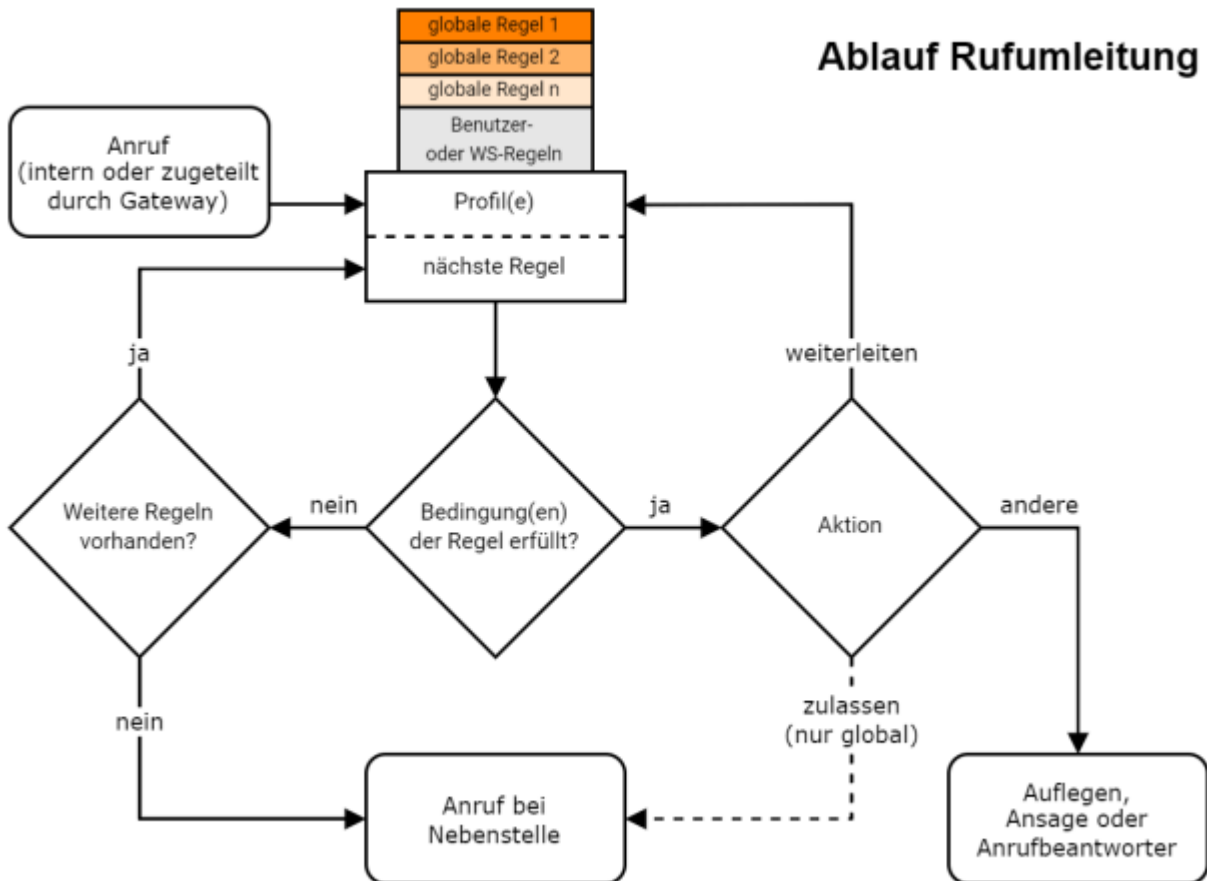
Ablauf Rufumleitung

globale Regel 1
globale Regel 2
globale Regel n
Benutzer- oder WS-Regeln

Anruf (intern oder zugeteilt durch Gateway)

Profil(e)
nächste Regel

ja
weiterleiten

Weitere Regeln vorhanden?
nein
Bedingung(en) der Regel erfüllt?
ja
Aktion
andere

nein
zulassen (nur global)

Anruf bei Nebenstelle

Auflegen, Ansage oder Anrufbeantworter